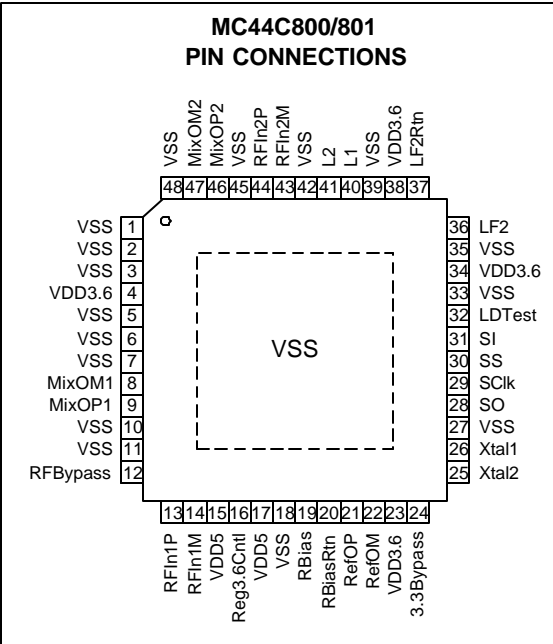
MC44C800/801
PIN CONNECTIONS

VSS 48
MixOM2 47
MixOP2 46
VSS 45
RFIn2P 44
RFIn2M 43
VSS 42
L2 41
L1 40
VSS 39
VDD3.6 38
LF2Rtn 37

VSS 1
VSS 2
VSS 3
VDD3.6 4
VSS 5
VSS 6
VSS 7
MixOM1 8
MixOP1 9
VSS 10
VSS 11
RFBypass 12

VSS

36 LF2
35 VSS
34 VDD3.6
33 VSS
32 LDTest
31 SI
30 SS
29 SClk
28 SO
27 VSS
26 Xtal1
25 Xtal2

13 RFIn1P
14 RFIn1M
15 VDD5
16 Reg3.6Cntl
17 VDD5
18 VSS
19 RBias
20 RBiasRtn
21 RefOP
22 RefOM
23 VDD3.6
24 3.3Bypass